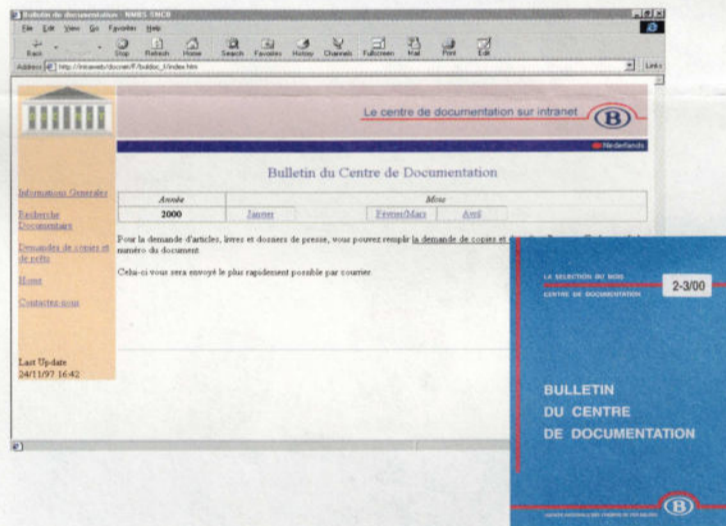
Bulletin de documentation - NMBS SNCB

File Edit View Go Favorites Help

Back Forward Stop Refresh Home Search Favorites History Channels Fullscreen Mail Print Edit

Address http://intraweb/docnet/F/buldoc_f/index.htm

Links

Le centre de documentation sur intranet

B

Nederlands

Bulletin du Centre de Documentation

| Année | Mois | | |
|---|---|---|---|
| 2000 | Janvier | Février/Mars | Avril |

Informations Générales

Recherche Documentaire

Demandes de copies et de prêts

Home

Contactez-nous

Last Update 24/11/97 16:42

Pour la demande d'articles, livres et dossiers de presse, vous pouvez remplir la demande de copies et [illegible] numéro du document.

Celui-ci vous sera envoyé le plus rapidement possible par courrier.

LA SÉLECTION DU MOIS

CENTRE DE DOCUMENTATION

2-3/00

BULLETIN DU CENTRE DE DOCUMENTATION

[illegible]

B